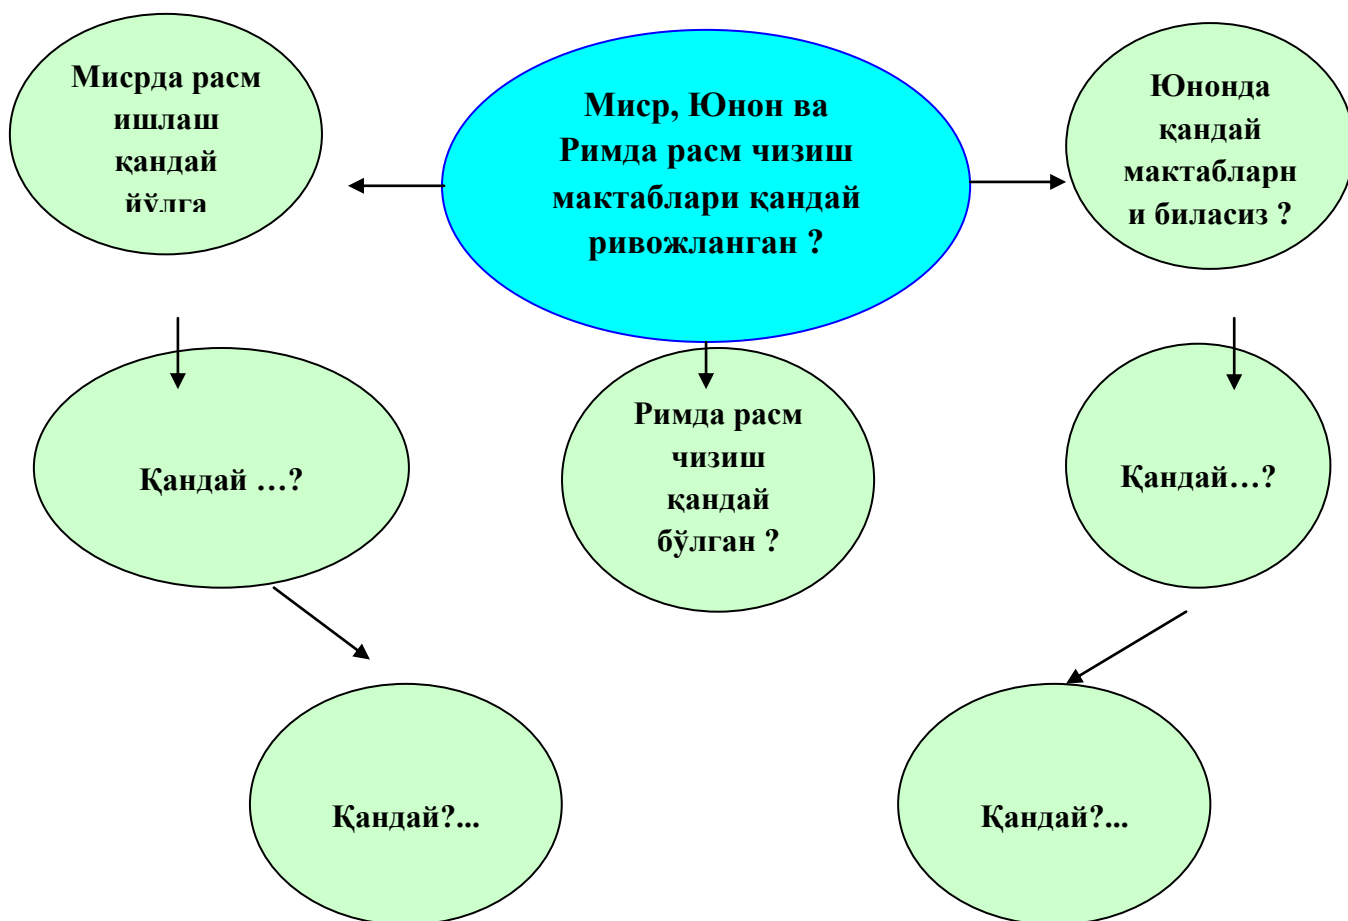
Мисрда расм ишлаш қандай йўлга

Миср, Юнон ва Римда расм чизиш мактаблари қандай ривожланган ?

Юнонда қандай мактабларни биласиз ?

Қандай …?

Римда расм чизиш қандай бўлган ?

Қандай…?

Қандай?...

Қандай?...